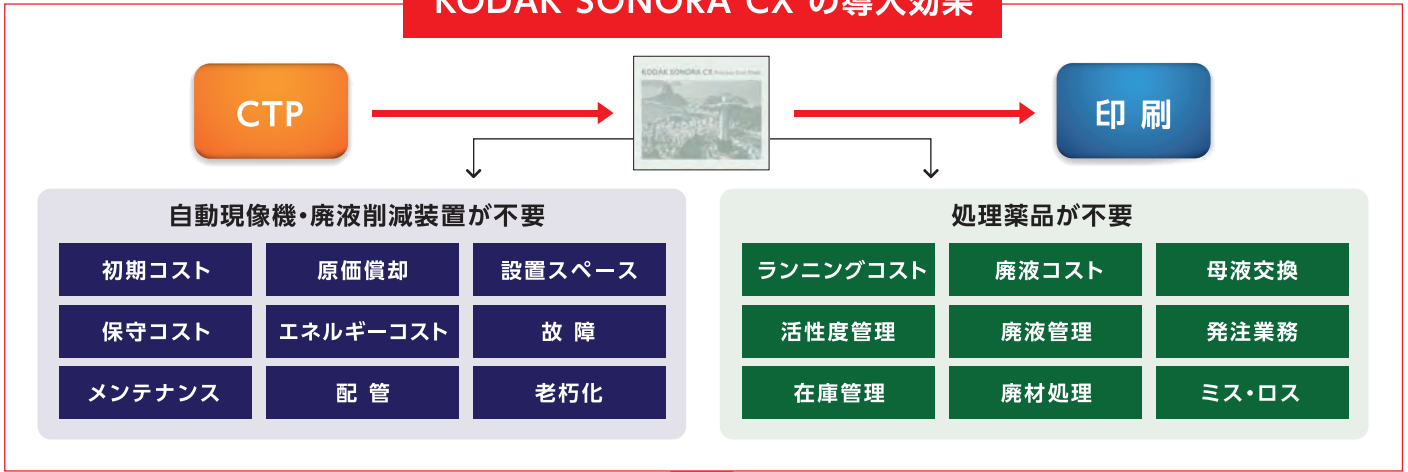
KODAK SONORA CX の導入効果

CTP

KODAK SONORA CX

印刷

自動現像機・廃液削減装置が不要

| 初期コスト | 原価償却 | 設置スペース |
|---|---|---|
| 保守コスト | エネルギーコスト | 故 障 |
| メンテナンス | 配 管 | 老朽化 |

処理薬品が不要

| ランニングコスト | 廃液コスト | 母液交換 |
|---|---|---|
| 活性度管理 | 廃液管理 | 発注業務 |
| 在庫管理 | 廃材処理 | ミス・ロス |